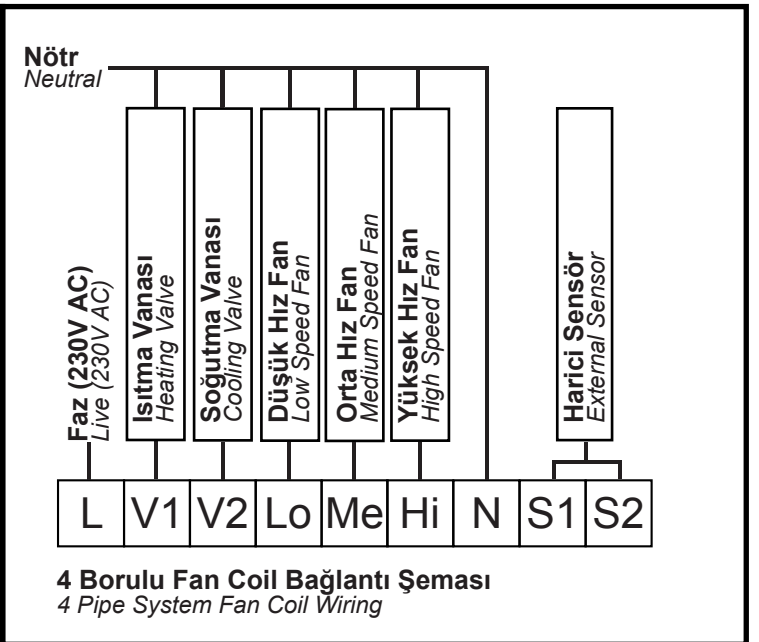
Nötr
Neutral

Faz (230V AC)
Live (230V AC)

Isıtma Vanası
Heating Valve

Soğutma Vanası
Cooling Valve

Düşük Hız Fan
Low Speed Fan

Orta Hız Fan
Medium Speed Fan

Yüksek Hız Fan
High Speed Fan

Harici Sensör
External Sensor

L V1 V2 Lo Me Hi N S1 S2

4 Borulu Fan Coil Bağlantı Şeması
4 Pipe System Fan Coil Wiring